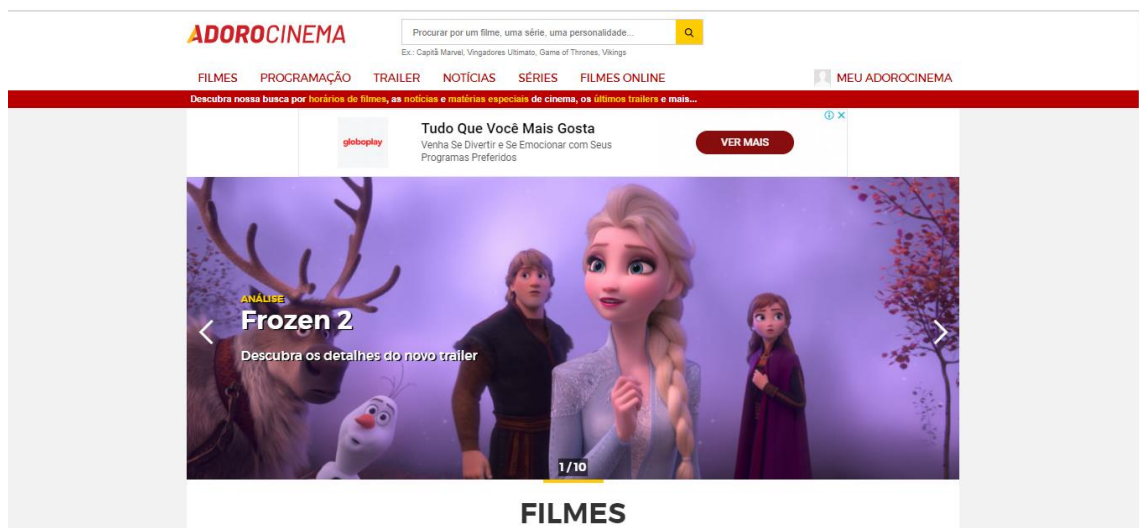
ADOROCINEMA

Procurar por um filme, uma série, uma personalidade...

Ex.: Capitã Marvel, Vingadores Ultimato, Game of Thrones, Vikings

FILMES PROGRAMAÇÃO TRAILER NOTÍCIAS SÉRIES FILMES ONLINE

MEU ADOROCINEMA

Descubra nossa busca por horários de filmes, as notícias e matérias especiais de cinema, os últimos trailers e mais...

globoplay

Tudo Que Você Mais Gosta

Venha Se Divertir e Se Emocionar com Seus Programas Preferidos

VER MAIS

ANÁLISE

Frozen 2

Descubra os detalhes do novo trailer

1/10

FILMES